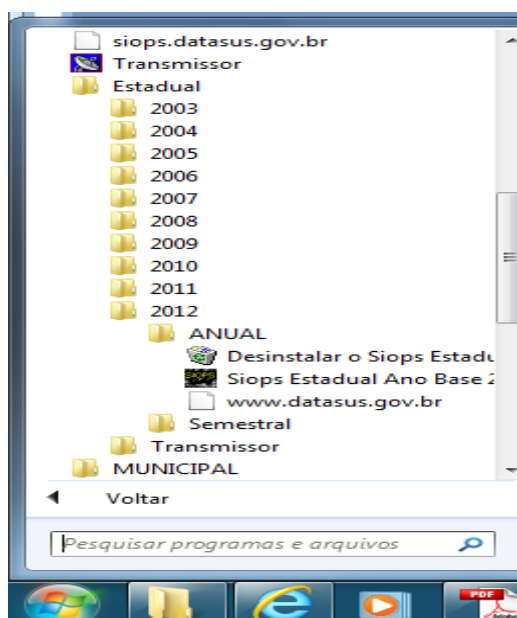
siops.datasus.gov.br
Transmissor
Estadual
2003
2004
2005
2006
2007
2008
2009
2010
2011
2012
ANUAL
Desinstalar o Siops Estadu
Siops Estadual Ano Base 2
www.datasus.gov.br
Semestral
Transmissor
MUNICIPAL
Voltar
Pesquisar programas e arquivos
PDF